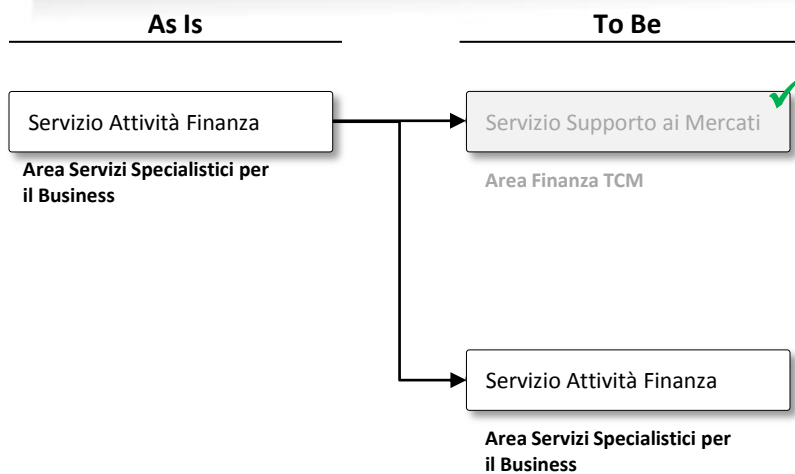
As Is

To Be

Servizio Attività Finanza

Area Servizi Specialistici per il Business

Servizio Supporto ai Mercati

Area Finanza TCM

Servizio Attività Finanza

Area Servizi Specialistici per il Business